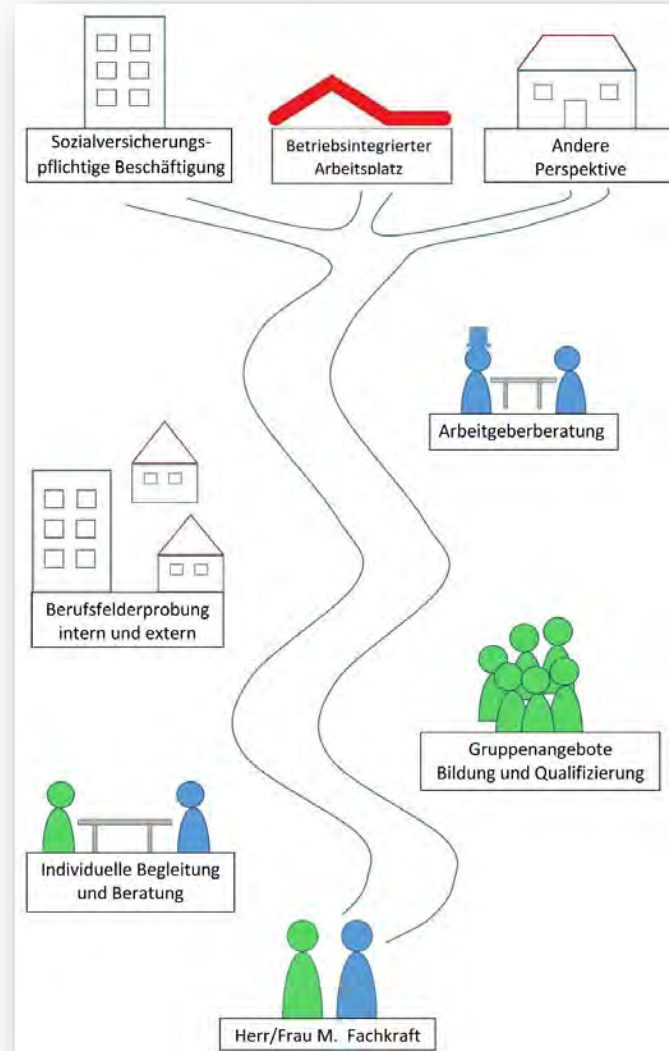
Sozialversicherungspflichtige Beschäftigung

Betriebsintegrierter Arbeitsplatz

Andere Perspektive

Arbeitgeberberatung

Berufsfelderprobung intern und extern

Gruppenangebote Bildung und Qualifizierung

Individuelle Begleitung und Beratung

Herr/Frau M. Fachkraft